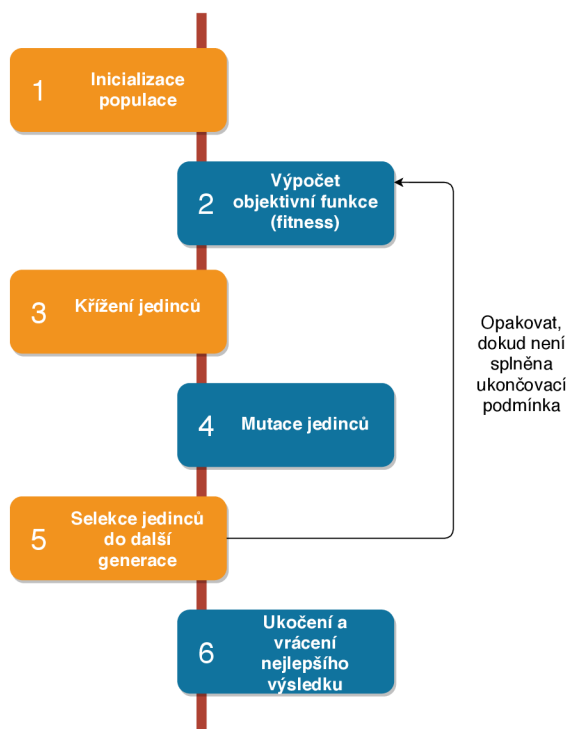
1 Inicializace populace

2 Výpočet objektivní funkce (fitness)

3 Křížení jedinců

4 Mutace jedinců

5 Selekce jedinců do další generace

6 Ukočení a vrácení nejlepšího výsledku

Opakovat, dokud není splněna ukončovací podmínka